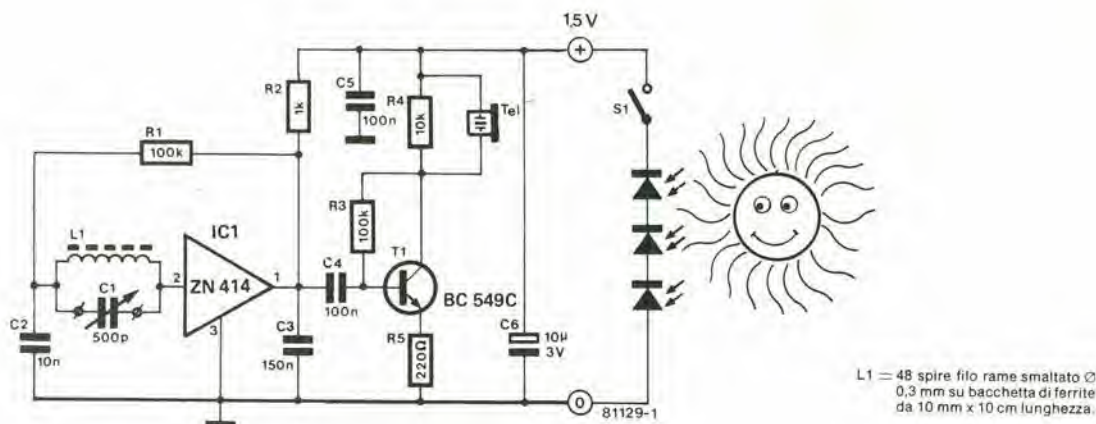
1,5 V

+

S1

R2
1k

C5
100n

R4
10k

Tel

R1
100k

R3
100k

L1

IC1

ZN 414

2

1

3

C1
500p

C4
100n

T1

BC 549C

C2
10n

C3
150n

R5
220Ω

C6
10μ
3V

0

81129-1

L1 = 48 spire filo rame smaltato Ø 0,3 mm su bacchetta di ferrite da 10 mm x 10 cm lunghezza.